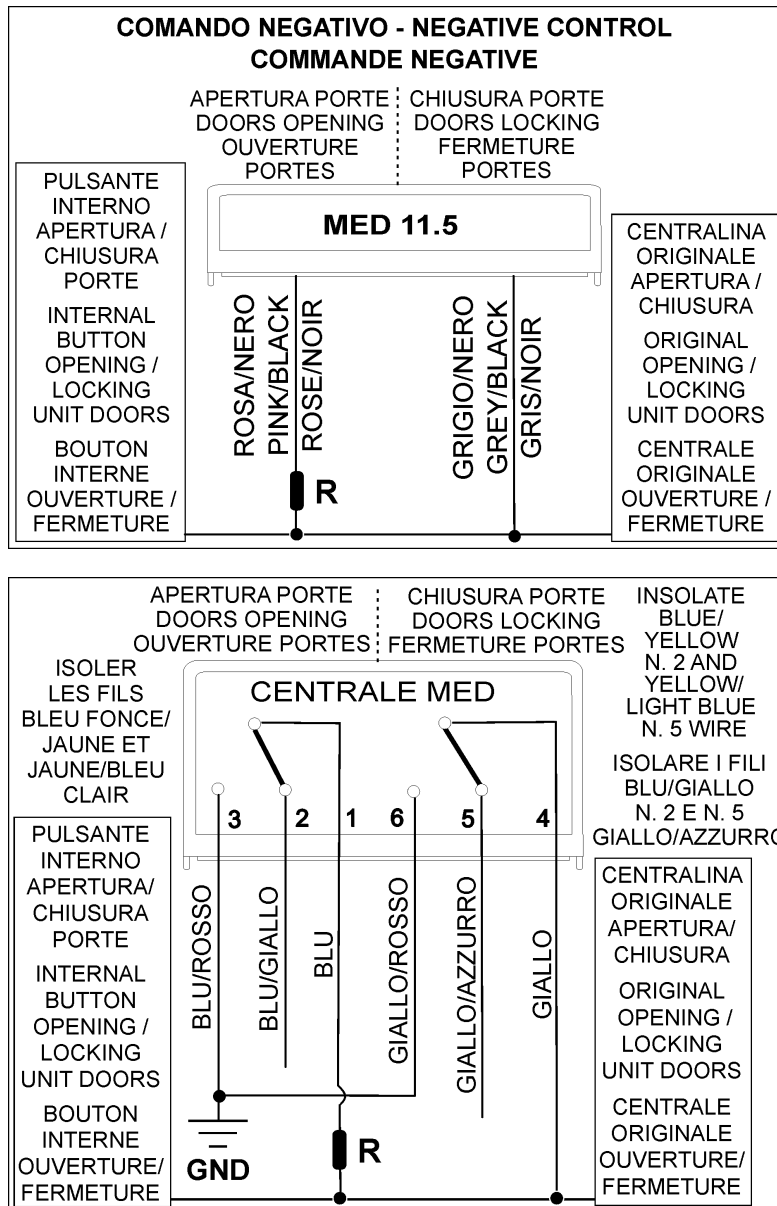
COMANDO NEGATIVO - NEGATIVE CONTROL
COMMANDE NEGATIVE

APERTURA PORTE
DOORS OPENING
OUVERTURE
PORTES

CHIUSURA PORTE
DOORS LOCKING
FERMETURE
PORTES

PULSANTE
INTERNO
APERTURA /
CHIUSURA
PORTE

INTERNAL
BUTTON
OPENING /
LOCKING
UNIT DOORS

BOUTON
INTERNE
OUVERTURE /
FERMETURE

MED 11.5

ROSA/NERO
PINK/BLACK
ROSE/NOIR

R

GRIGIO/NERO
GREY/BLACK
GRIS/NOIR

CENTRALINA
ORIGINALE
APERTURA /
CHIUSURA

ORIGINAL
OPENING /
LOCKING
UNIT DOORS

CENTRALE
ORIGINALE
OUVERTURE /
FERMETURE

APERTURA PORTE
DOORS OPENING
OUVERTURE PORTES

CHIUSURA PORTE
DOORS LOCKING
FERMETURE PORTES

ISOLER
LES FILS
BLEU FONCE/
JAUNE ET
JAUNE/BLEU
CLAIR

INSOLATE
BLUE/
YELLOW
N. 2 AND
YELLOW/
LIGHT BLUE
N. 5 WIRE

ISOLARE I FILI
BLU/GIALLO
N. 2 E N. 5
GIALLO/AZZURRO

CENTRALE MED

3 2 1 6 5 4

PULSANTE
INTERNO
APERTURA/
CHIUSURA
PORTE

INTERNAL
BUTTON
OPENING /
LOCKING
UNIT DOORS

BOUTON
INTERNE
OUVERTURE/
FERMETURE

BLU/ROSSO
BLU/GIALLO
BLU
GIALLO/ROSSO
GIALLO/AZZURRO
GIALLO

GND

R

CENTRALINA
ORIGINALE
APERTURA/
CHIUSURA

ORIGINAL
OPENING /
LOCKING
UNIT DOORS

CENTRALE
ORIGINALE
OUVERTURE/
FERMETURE